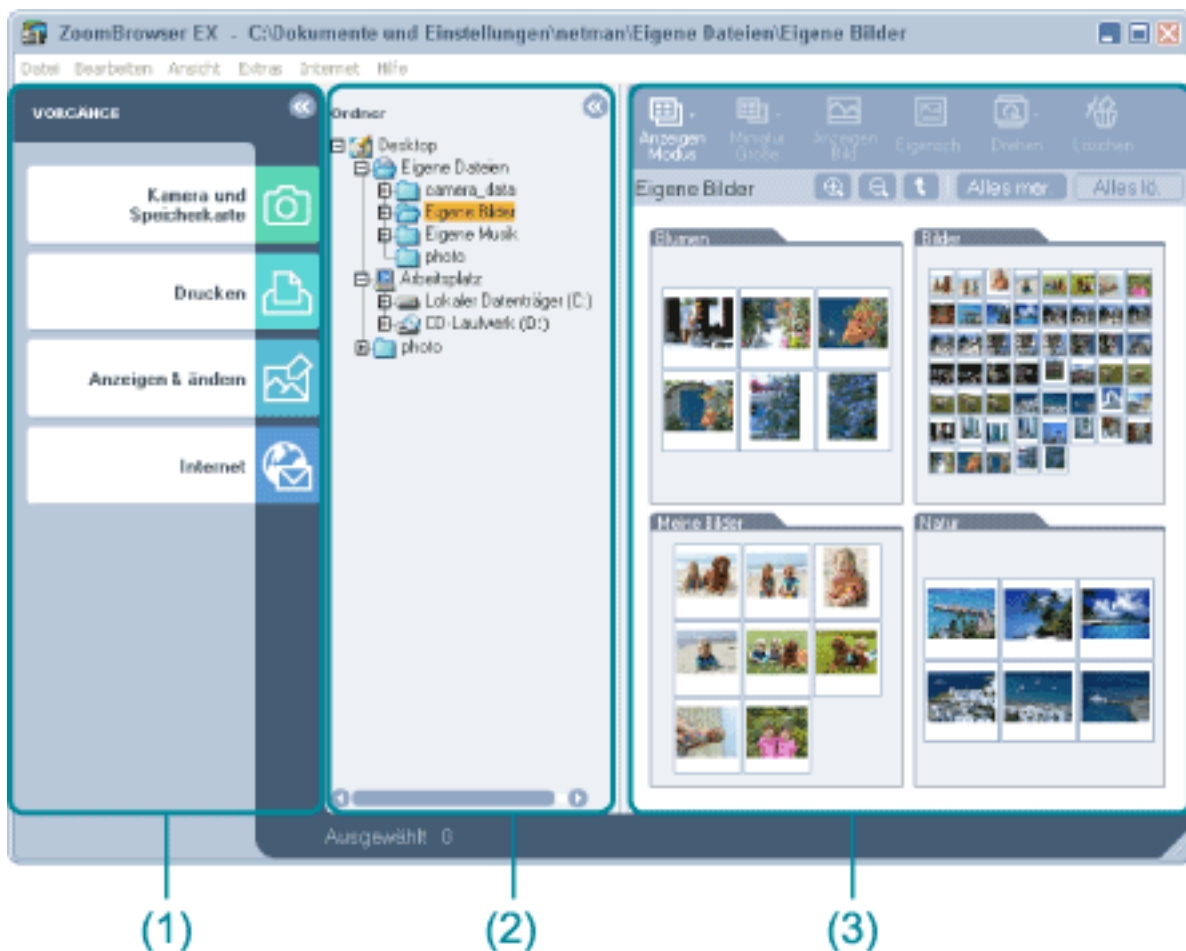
ZoomBrowser EX - C:\Dokumente und Einstellungen\netman\Eigene Dateien\Eigene Bilder

Datei Bearbeiten Ansicht Extras Internet Hilfe

VORGÄNGE

Kamera und Speicherkarte

Drucken

Anzeigen & ändern

Internet

Ordner

Desktop
Eigene Dateien
camera_data
Eigene Bilder
Eigene Musik
photo
Arbeitsplatz
Lokaler Datenträger (C:)
CD-Laufwerk (D:)
photo

Anzeigen Modus
Miniatur Größe
Anzeigen Bild
Eigensch.
Drehen
Löschen

Eigene Bilder
Alles mar.
Alles lö.

Blumen
Bilder
Meine Bilder
Natur

Ausgewählt 0

(1)
(2)
(3)